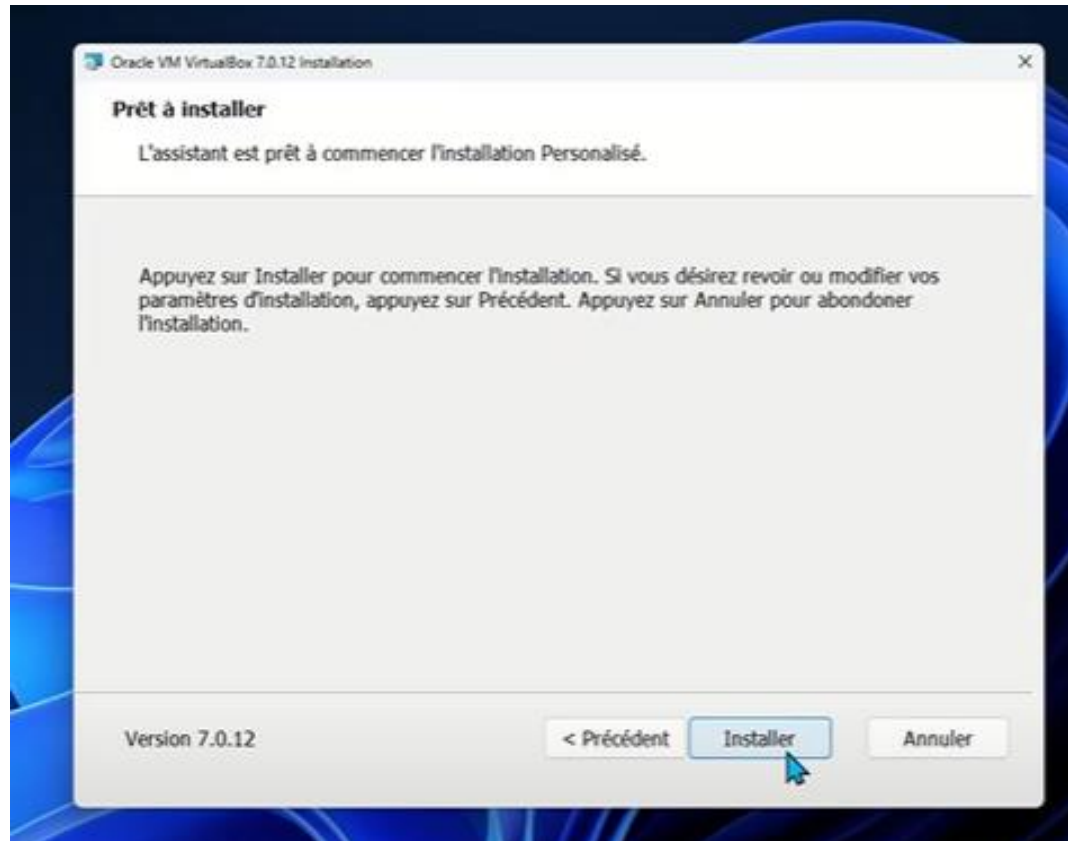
Oracle VM VirtualBox 7.0.12 Installation

×

Prêt à installer

L'assistant est prêt à commencer l'installation Personalisé.

Appuyez sur Installer pour commencer l'installation. Si vous désirez revoir ou modifier vos paramètres d'installation, appuyez sur Précédent. Appuyez sur Annuler pour abondoner l'installation.

Version 7.0.12

< Précédent

Installer

Annuler